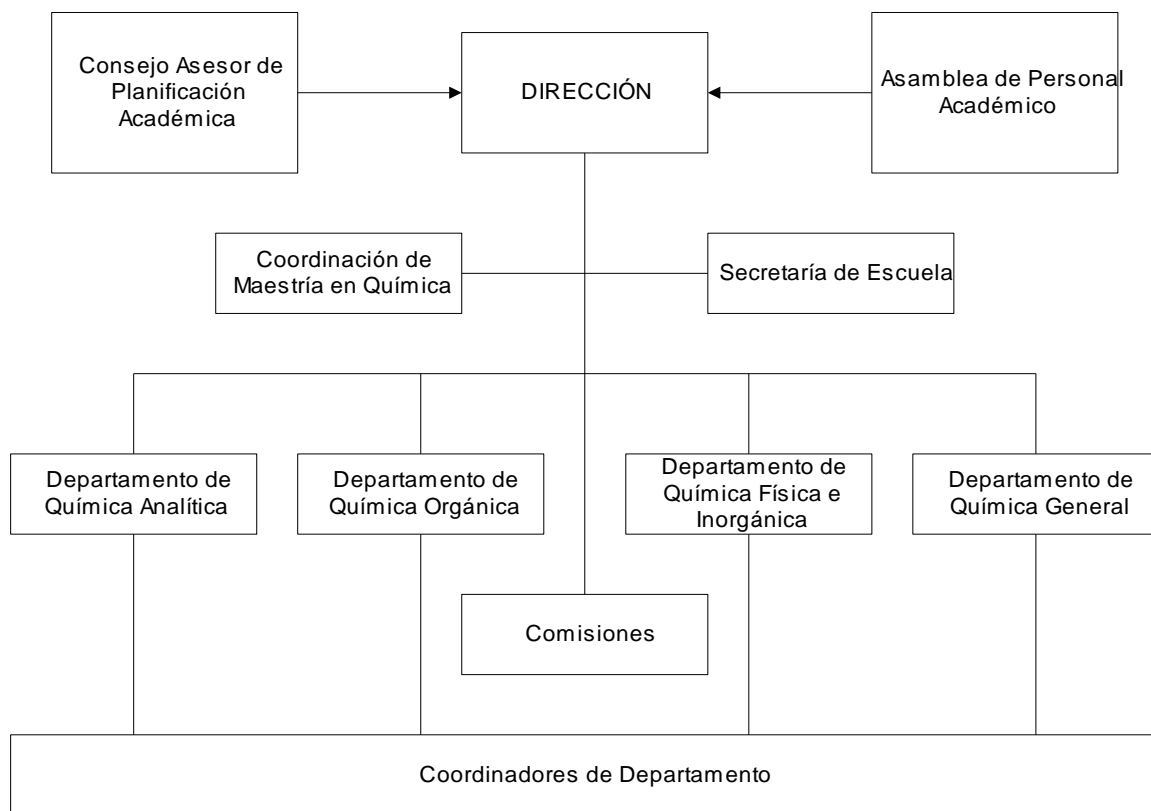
Consejo Asesor de Planificación Académica

DIRECCIÓN

Asamblea de Personal Académico

Coordinación de Maestría en Química

Secretaría de Escuela

Departamento de Química Analítica

Departamento de Química Orgánica

Departamento de Química Física e Inorgánica

Departamento de Química General

Comisiones

Coordinadores de Departamento